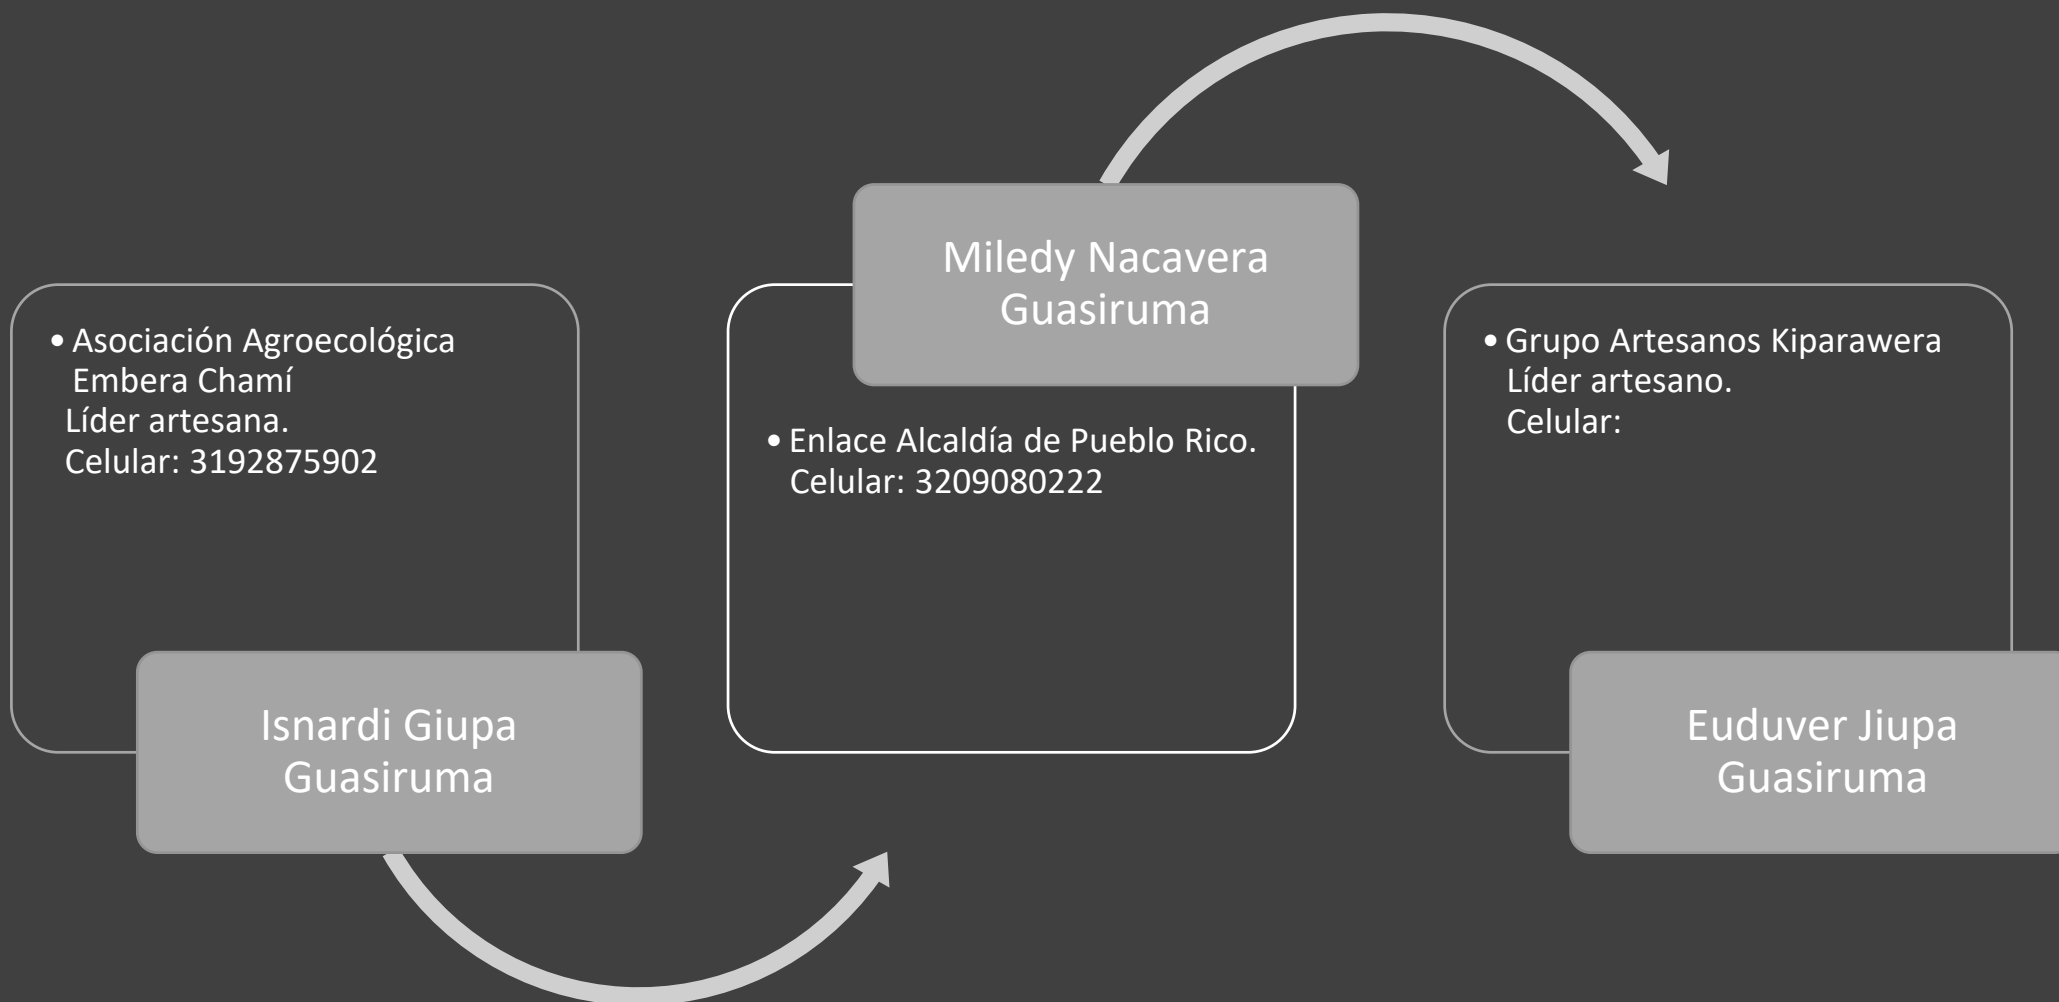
• Asociación Agroecológica Embera Chamí
Líder artesana.
Celular: 3192875902

Isnardi Giupa Guasiruma

Miledy Nacavera Guasiruma

• Enlace Alcaldía de Pueblo Rico.
Celular: 3209080222

• Grupo Artesanos Kiparawera
Líder artesano.
Celular:

Euduver Jiupa Guasiruma